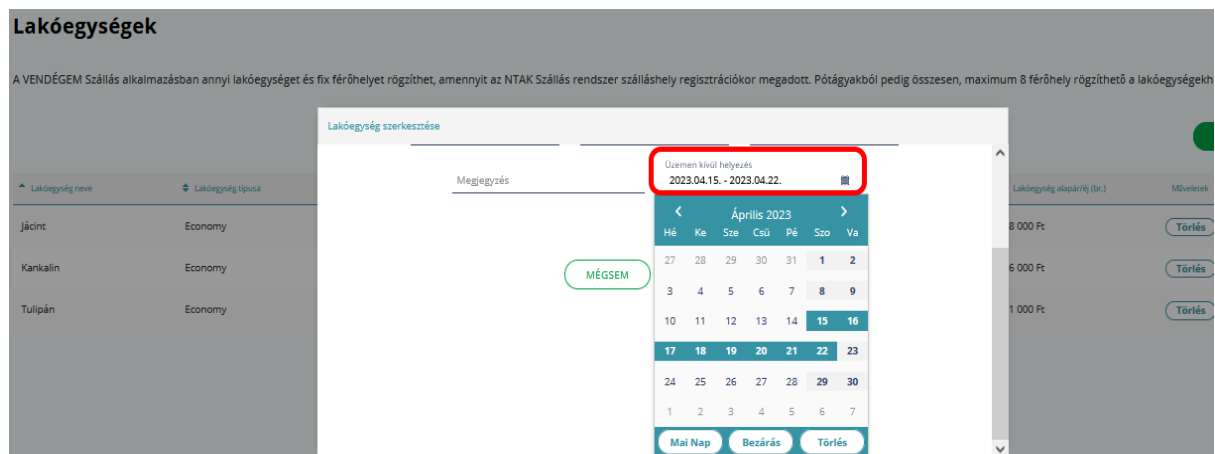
Lakóegységek

A VENDÉGEM Szállás alkalmazásban annyi lakóegységet és fix férőhelyet rögzíthet, amennyit az NTAK Szállás rendszer szálláshely regisztrációkor megadott. Pótágyakból pedig összesen, maximum 8 férőhely rögzíthető a lakóegységekh

Lakóegység szerkesztése

| Lakóegység neve | Lakóegység típusa | Lakóegység alapár/éj (br.) | Műveletek |
|---|---|---|---|
| Jácint | Economy | 8 000 Ft | Törlés |
| Kankalin | Economy | 6 000 Ft | Törlés |
| Tulipán | Economy | 1 000 Ft | Törlés |

Megjegyzés

Üzemen kívül helyezés
2023.04.15. - 2023.04.22.

MÉGSEM

Április 2023

| Hé | Ke | Sze | Csü | Pé | Szo | Va |
|---|---|---|---|---|---|---|
| 27 | 28 | 29 | 30 | 31 | 1 | 2 |
| 3 | 4 | 5 | 6 | 7 | 8 | 9 |
| 10 | 11 | 12 | 13 | 14 | 15 | 16 |
| 17 | 18 | 19 | 20 | 21 | 22 | 23 |
| 24 | 25 | 26 | 27 | 28 | 29 | 30 |
| 1 | 2 | 3 | 4 | 5 | 6 | 7 |

Mai Nap Bezárás Törlés